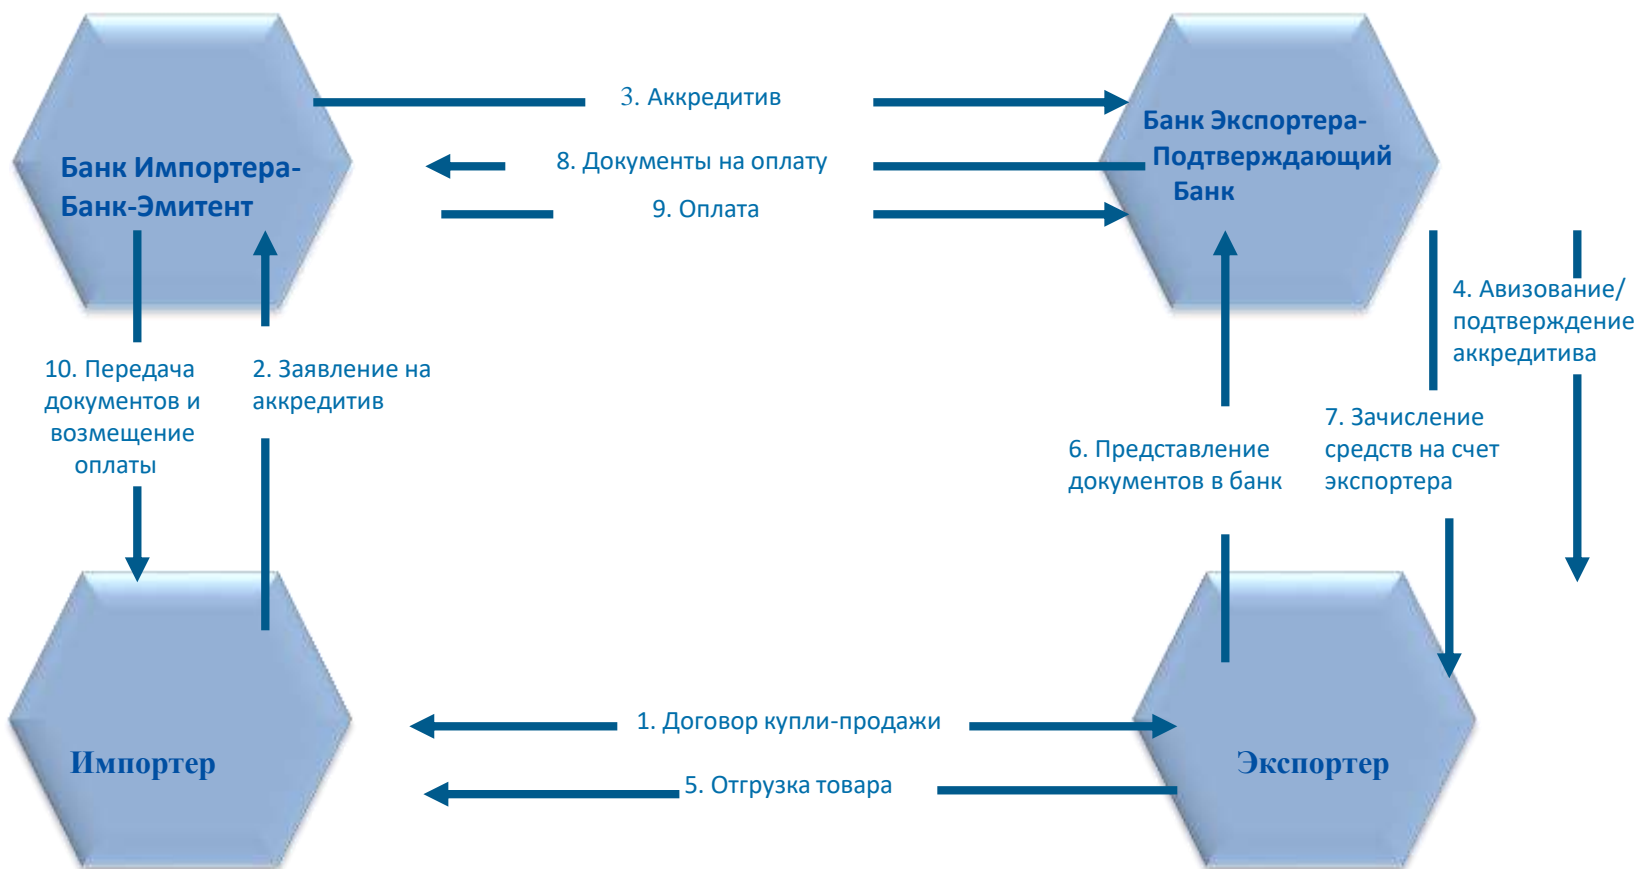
Банк Импортера-Банк-Эмитент

3. Аккредитив

8. Документы на оплату

9. Оплата

Банк Экспортера-Подтверждающий Банк

10. Передача документов и возмещение оплаты

2. Заявление на аккредитив

4. Авизование/ подтверждение аккредитива

7. Зачисление средств на счет экспортера

6. Представление документов в банк

Импортер

1. Договор купли-продажи

5. Отгрузка товара

Экспортер